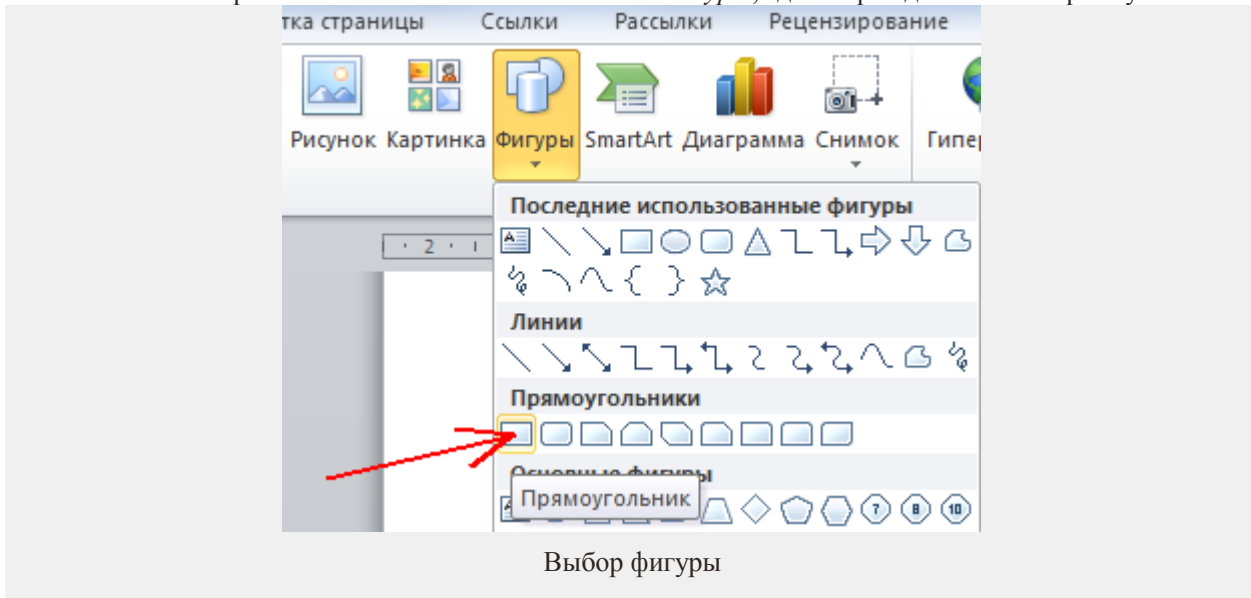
тка страницы Ссылки Рассылки Рецензирование

Рисунок Картинка Фигуры SmartArt Диаграмма Снимок Гипер

· 2 · ı

Последние использованные фигуры

Линии

Прямоугольники

Основные фигуры

Прямоугольник

7 8 10

Выбор фигуры